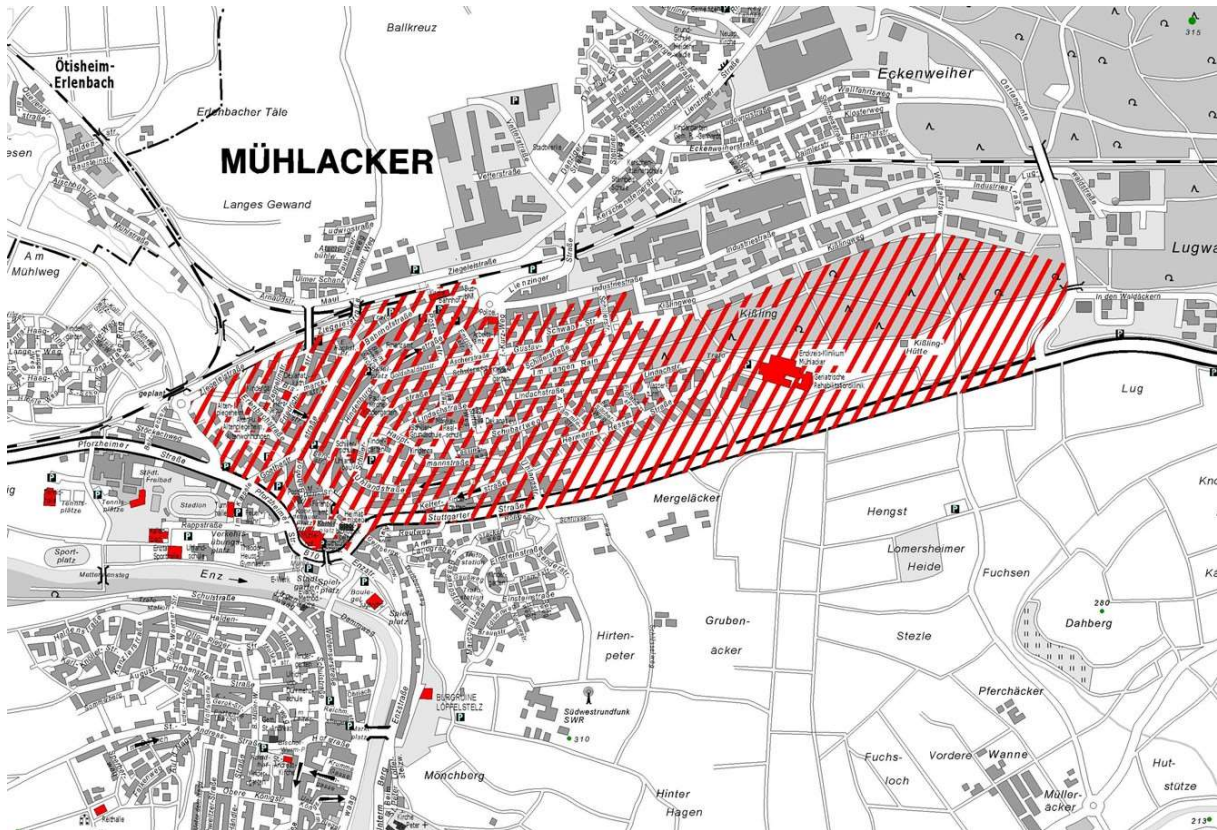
Ballkreuz
Ötisheim-Erlenbach
Erlenbacher Täle
MÜHLACKER
Langes Gewand
Eckenweiher
315
Lugwa
Am Mühlweg
Ziegeleistraße
Lienzinger Straße
Industriestraße
Kißlingweg
Kißling
In den Waldäckern
Enzkreis-Klinikum Mühlacker
Kißling-Hütte
Lug
Pforzheimer Straße
Stuttgarter Straße
Mergeläcker
Hengst
Lomersheimer Heide
Fuchsen
Kno
Stadion
Sportplatz
Enz
Hirtenpeter
Gruben-äcker
Stezle
280
Dahberg
Pferchäcker
Südwestrundfunk SWR
310
BURGRUINE LÖFFELSTELZ
Fuchs-loch
Vordere Wanne
Müller-äcker
Hut-stütze
Mönchberg
Hinter Hagen
213